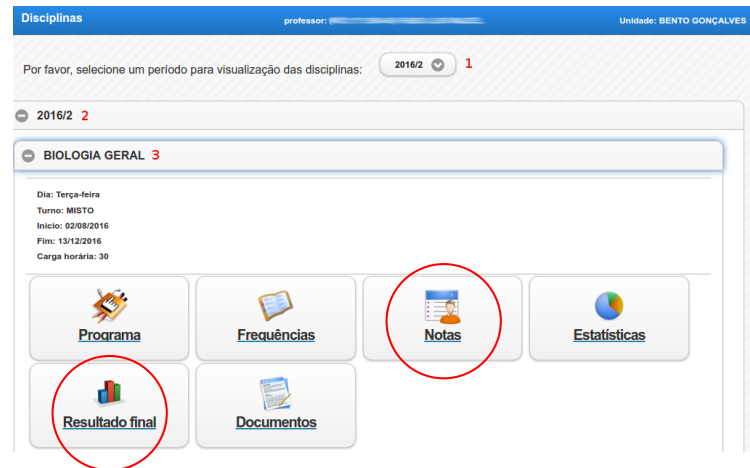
Disciplinas professor: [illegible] Unidade: BENTO GONÇALVES

Por favor, selecione um período para visualização das disciplinas: 2016/2 1

2016/2 2

BIOLOGIA GERAL 3

Dia: Terça-feira
Turno: MISTO
Início: 02/08/2016
Fim: 13/12/2016
Carga horária: 30

Programa
Frequências
Notas
Estatísticas
Resultado final
Documentos